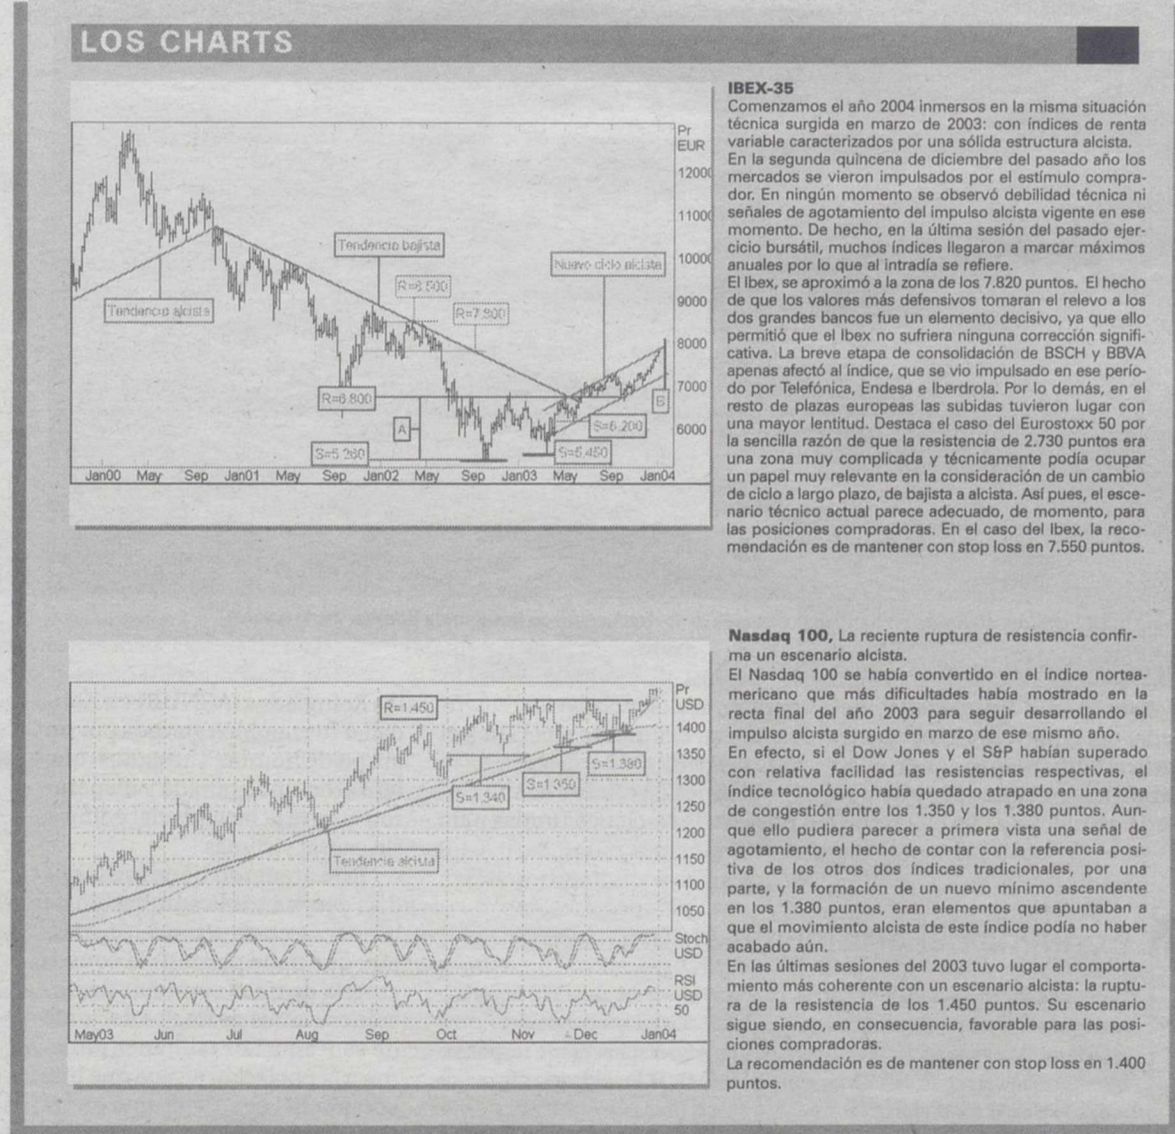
LOS CHARTS

Pr
EUR
12000
11000
10000
9000
8000
7000
6000

Tendencia bajista
Nuevo ciclo alcista
Tendencia alcista
R=8.500
R=7.900
R=6.800
A
B
S=6.200
S=5.260
S=5.450

Jan00 May Sep Jan01 May Sep Jan02 May Sep Jan03 May Sep Jan04

IBEX-35
Comenzamos el año 2004 inmersos en la misma situación técnica surgida en marzo de 2003: con índices de renta variable caracterizados por una sólida estructura alcista.
En la segunda quincena de diciembre del pasado año los mercados se vieron impulsados por el estímulo comprador. En ningún momento se observó debilidad técnica ni señales de agotamiento del impulso alcista vigente en ese momento. De hecho, en la última sesión del pasado ejercicio bursátil, muchos índices llegaron a marcar máximos anuales por lo que al intradía se refiere.
El Ibex, se aproximó a la zona de los 7.820 puntos. El hecho de que los valores más defensivos tomaran el relevo a los dos grandes bancos fue un elemento decisivo, ya que ello permitió que el Ibex no sufriera ninguna corrección significativa. La breve etapa de consolidación de BSCH y BBVA apenas afectó al índice, que se vio impulsado en ese período por Telefónica, Endesa e Iberdrola. Por lo demás, en el resto de plazas europeas las subidas tuvieron lugar con una mayor lentitud. Destaca el caso del Eurostoxx 50 por la sencilla razón de que la resistencia de 2.730 puntos era una zona muy complicada y técnicamente podía ocupar un papel muy relevante en la consideración de un cambio de ciclo a largo plazo, de bajista a alcista. Así pues, el escenario técnico actual parece adecuado, de momento, para las posiciones compradoras. En el caso del Ibex, la recomendación es de mantener con stop loss en 7.550 puntos.

Pr
USD
1400
1350
1300
1250
1200
1150
1100
1050
Stoch
USD
RSI
USD
50

R=1.450
S=1.380
S=1.350
S=1.340
Tendencia alcista

May03 Jun Jul Aug Sep Oct Nov Dec Jan04

Nasdaq 100, La reciente ruptura de resistencia confirma un escenario alcista.
El Nasdaq 100 se había convertido en el índice norteamericano que más dificultades había mostrado en la recta final del año 2003 para seguir desarrollando el impulso alcista surgido en marzo de ese mismo año.
En efecto, si el Dow Jones y el S&P habían superado con relativa facilidad las resistencias respectivas, el índice tecnológico había quedado atrapado en una zona de congestión entre los 1.350 y los 1.380 puntos. Aunque ello pudiera parecer a primera vista una señal de agotamiento, el hecho de contar con la referencia positiva de los otros dos índices tradicionales, por una parte, y la formación de un nuevo mínimo ascendente en los 1.380 puntos, eran elementos que apuntaban a que el movimiento alcista de este índice podía no haber acabado aún.
En las últimas sesiones del 2003 tuvo lugar el comportamiento más coherente con un escenario alcista: la ruptura de la resistencia de los 1.450 puntos. Su escenario sigue siendo, en consecuencia, favorable para las posiciones compradoras.
La recomendación es de mantener con stop loss en 1.400 puntos.